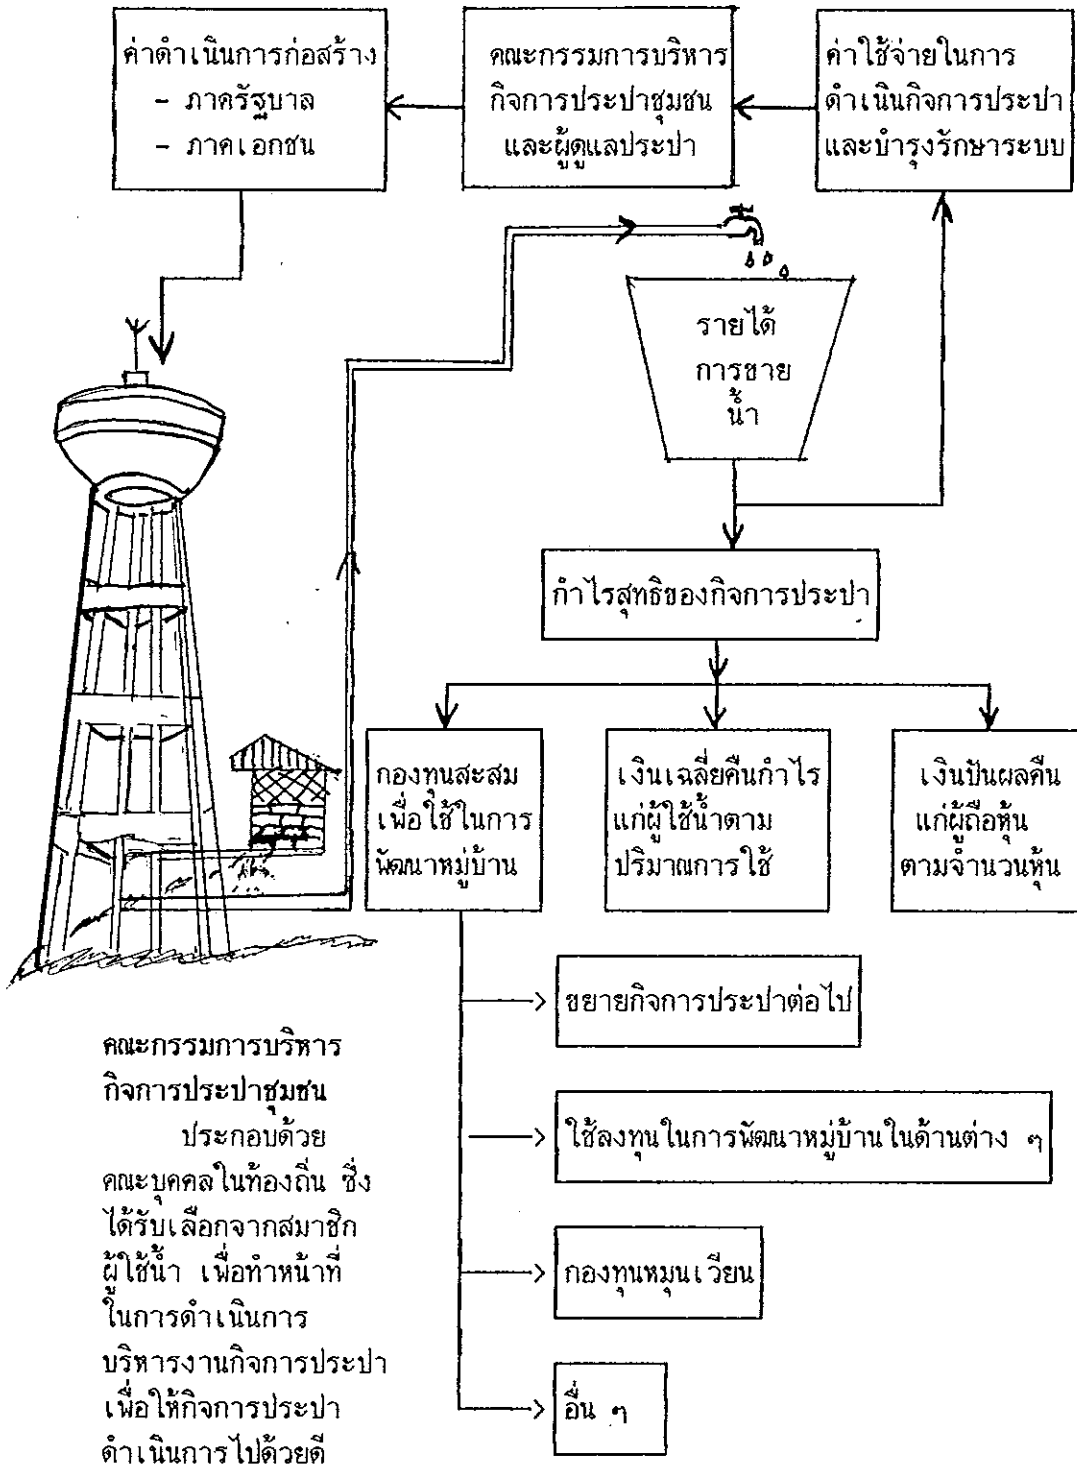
ค่าดำเนินการก่อสร้าง
- ภาครัฐบาล
- ภาคเอกชน

คณะกรรมการบริหารกิจการประปาชุมชนและผู้ดูแลประปา

ค่าใช้จ่ายในการดำเนินกิจการประปาและบำรุงรักษาระบบ

รายได้การขายน้ำ

กำไรสุทธิของกิจการประปา

กองทุนสะสมเพื่อใช้ในการพัฒนาหมู่บ้าน

เงินเฉลี่ยคืนกำไรแก่ผู้ใช้น้ำตามปริมาณการใช้

เงินปันผลคืนแก่ผู้ถือหุ้นตามจำนวนหุ้น

ขยายกิจการประปาต่อไป

ใช้ลงทุนในการพัฒนาหมู่บ้านในด้านต่าง ๆ

กองทุนหมุนเวียน

อื่น ๆ

คณะกรรมการบริหารกิจการประปาชุมชน
ประกอบด้วยคณะบุคคลในท้องถิ่น ซึ่งได้รับเลือกจากสมาชิกผู้ใช้น้ำ เพื่อทำหน้าที่ในการดำเนินการบริหารงานกิจการประปา เพื่อให้กิจการประปาดำเนินการไปด้วยดี